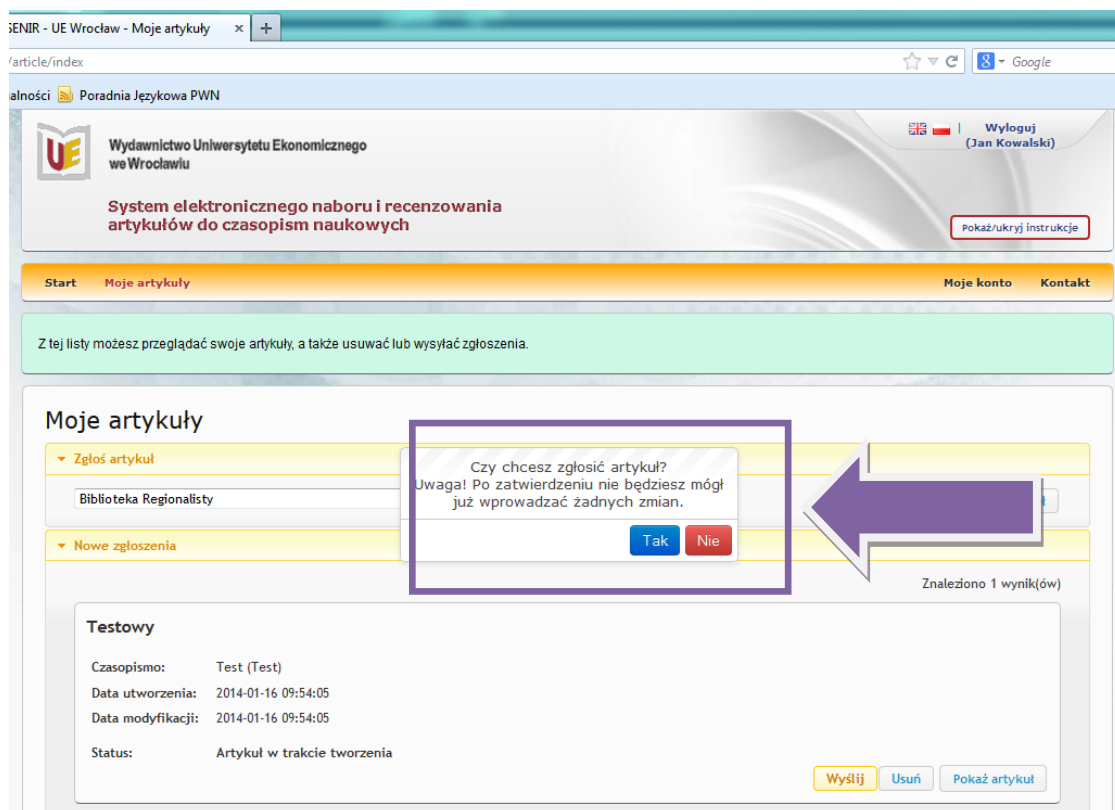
SENIR - UE Wrocław - Moje artykuły ×
/article/index
Google
alności Poradnia Językowa PWN

UE
Wydawnictwo Uniwersytetu Ekonomicznego we Wrocławiu
System elektronicznego naboru i recenzowania artykułów do czasopism naukowych

| Wyloguj (Jan Kowalski)

Pokaż/ukryj instrukcje

Start Moje artykuły Moje konto Kontakt

Z tej listy możesz przeglądać swoje artykuły, a także usuwać lub wysyłać zgłoszenia.

Moje artykuły

Zgłoś artykuł

Biblioteka Regionalisty

Czy chcesz zgłosić artykuł?
Uwaga! Po zatwierdzeniu nie będziesz mógł już wprowadzać żadnych zmian.
Tak Nie

Nowe zgłoszenia

Znaleziono 1 wynik(ów)

Testowy

Czasopismo: Test (Test)
Data utworzenia: 2014-01-16 09:54:05
Data modyfikacji: 2014-01-16 09:54:05

Status: Artykuł w trakcie tworzenia

Wyślij Usuń Pokaż artykuł